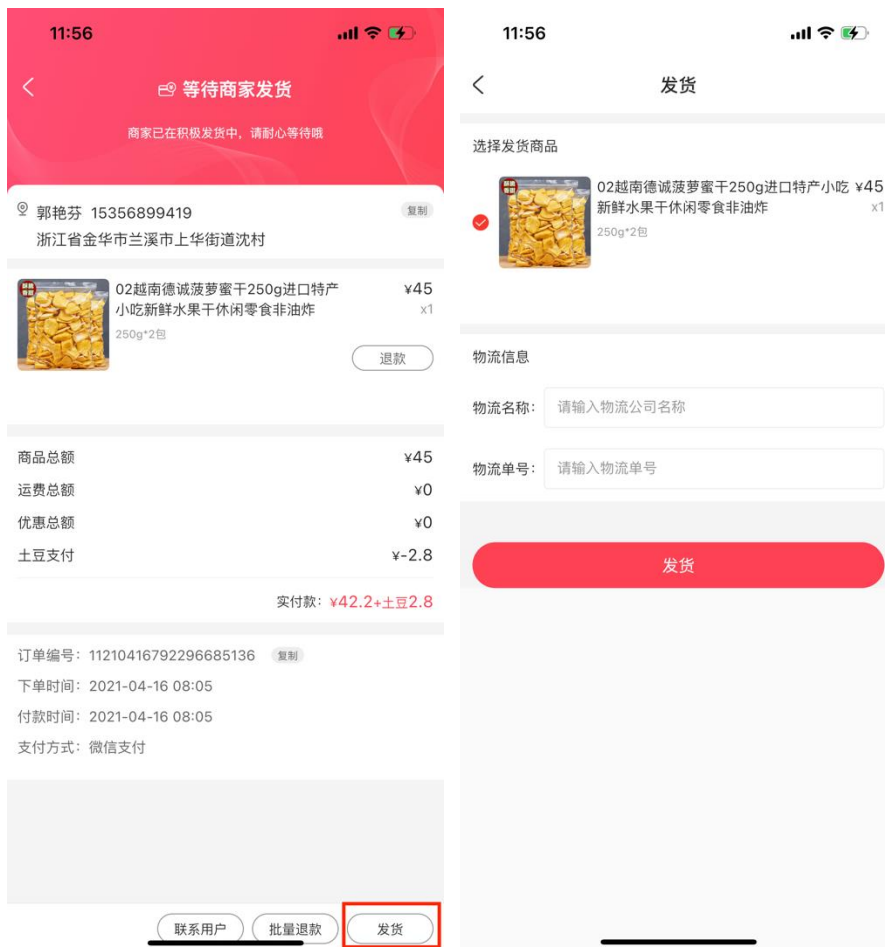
11:56

等待商家发货

商家已在积极发货中，请耐心等待哦

郭艳芬 15356899419
复制
浙江省金华市兰溪市上华街道沈村

02越南德诚菠萝蜜干250g进口特产小吃新鲜水果干休闲零食非油炸
¥45
x1
250g*2包
退款

商品总额 ¥45
运费总额 ¥0
优惠总额 ¥0
土豆支付 ¥-2.8

实付款：¥42.2+土豆2.8

订单编号：11210416792296685136 复制
下单时间：2021-04-16 08:05
付款时间：2021-04-16 08:05
支付方式：微信支付

联系用户
批量退款
发货

11:56

发货

选择发货商品

02越南德诚菠萝蜜干250g进口特产小吃新鲜水果干休闲零食非油炸
¥45
x1
250g*2包

物流信息

物流名称：请输入物流公司名称

物流单号：请输入物流单号

发货